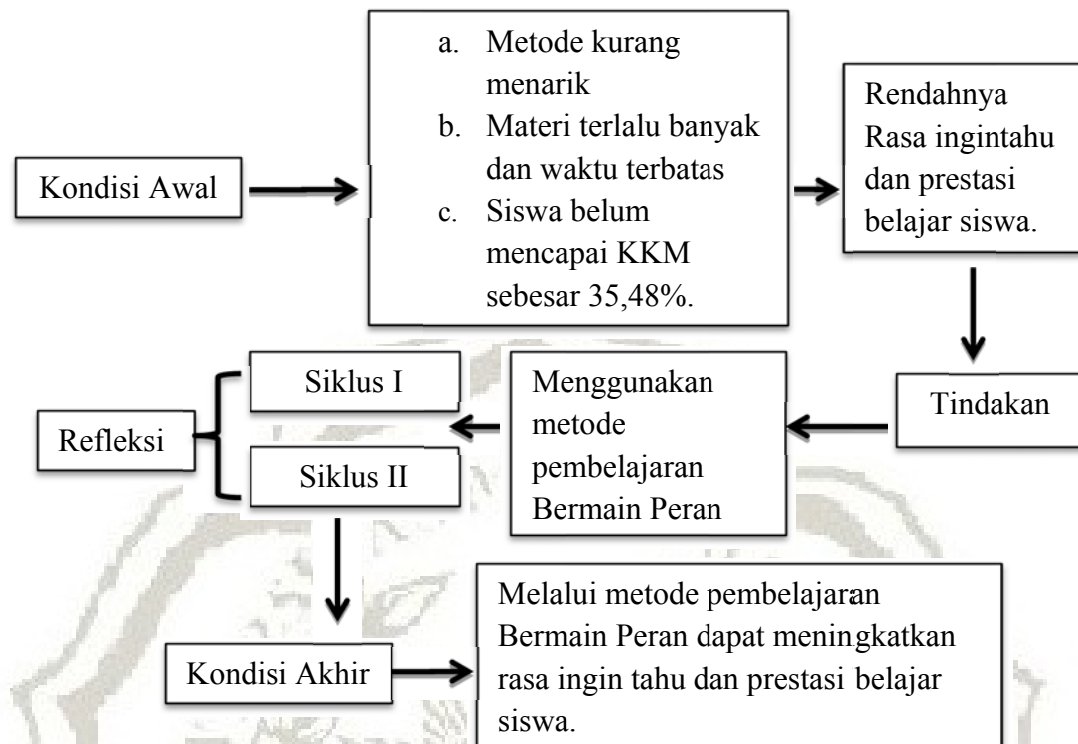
Kondisi Awal

a. Metode kurang menarik
b. Materi terlalu banyak dan waktu terbatas
c. Siswa belum mencapai KKM sebesar 35,48%.

Rendahnya Rasa ingintahu dan prestasi belajar siswa.

Tindakan

Menggunakan metode pembelajaran Bermain Peran

Siklus I

Siklus II

Refleksi

Kondisi Akhir

Melalui metode pembelajaran Bermain Peran dapat meningkatkan rasa ingin tahu dan prestasi belajar siswa.